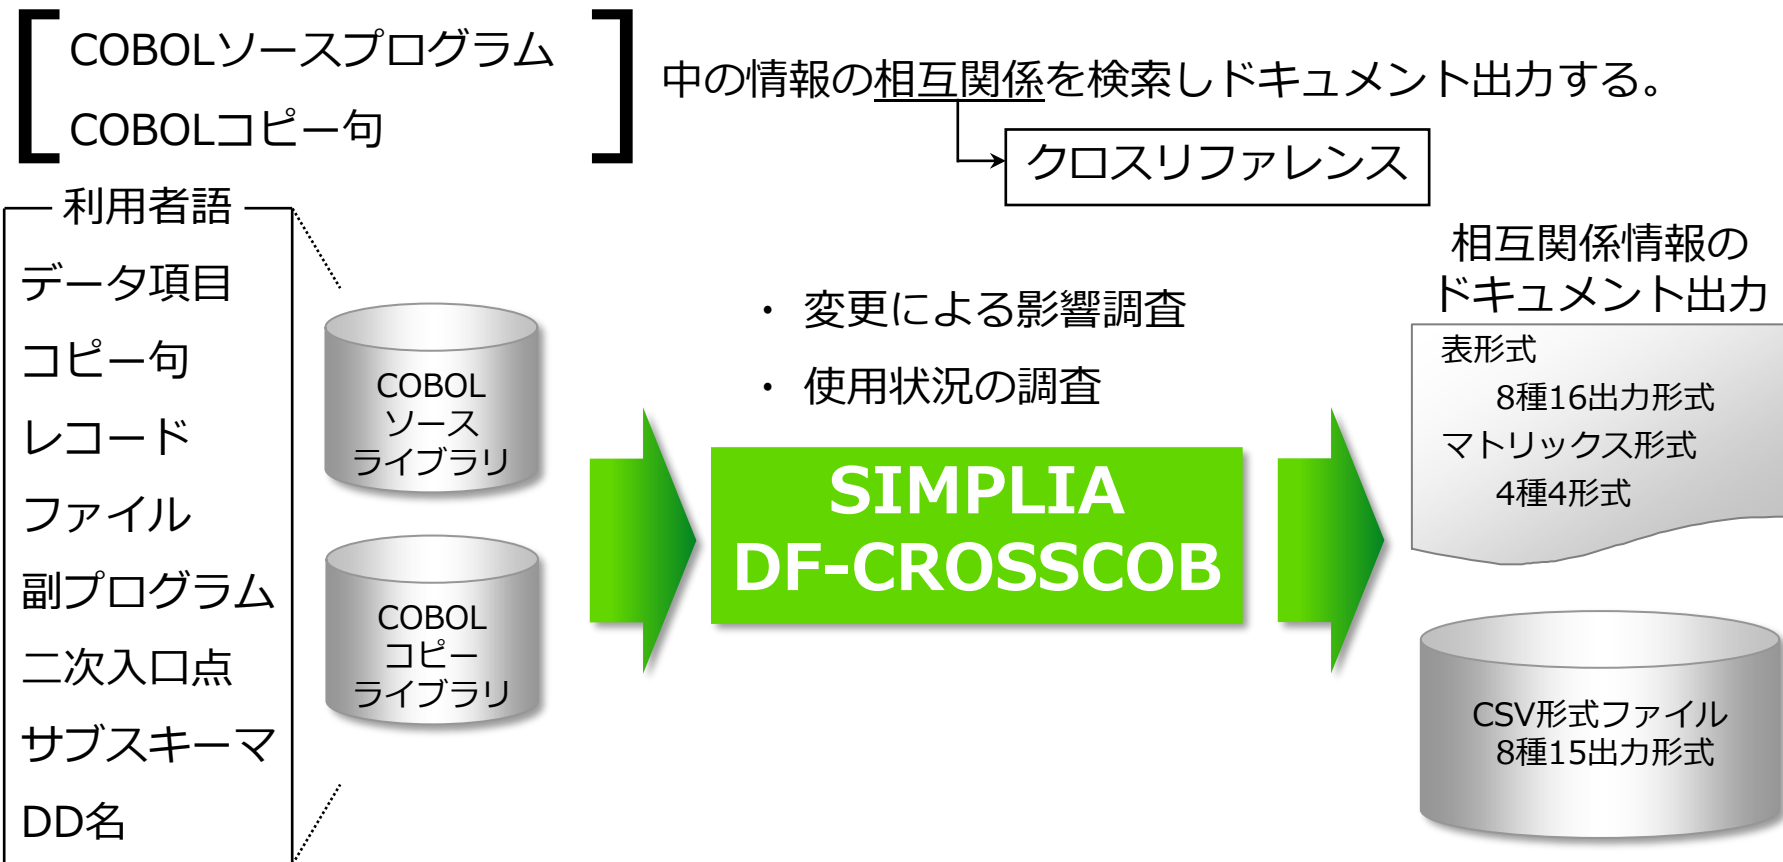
COBOLソースプログラム
COBOLコピー句

中の情報の相互関係を検索しドキュメント出力する。

クロスリファレンス

利用者語
データ項目
コピー句
レコード
ファイル
副プログラム
二次入口点
サブスキーマ
DD名

COBOL
ソース
ライブラリ

COBOL
コピー
ライブラリ

・ 変更による影響調査
・ 使用状況の調査

SIMPLIA
DF-CROSSCOB

相互関係情報の
ドキュメント出力

表形式
8種16出力形式
マトリックス形式
4種4形式

CSV形式ファイル
8種15出力形式